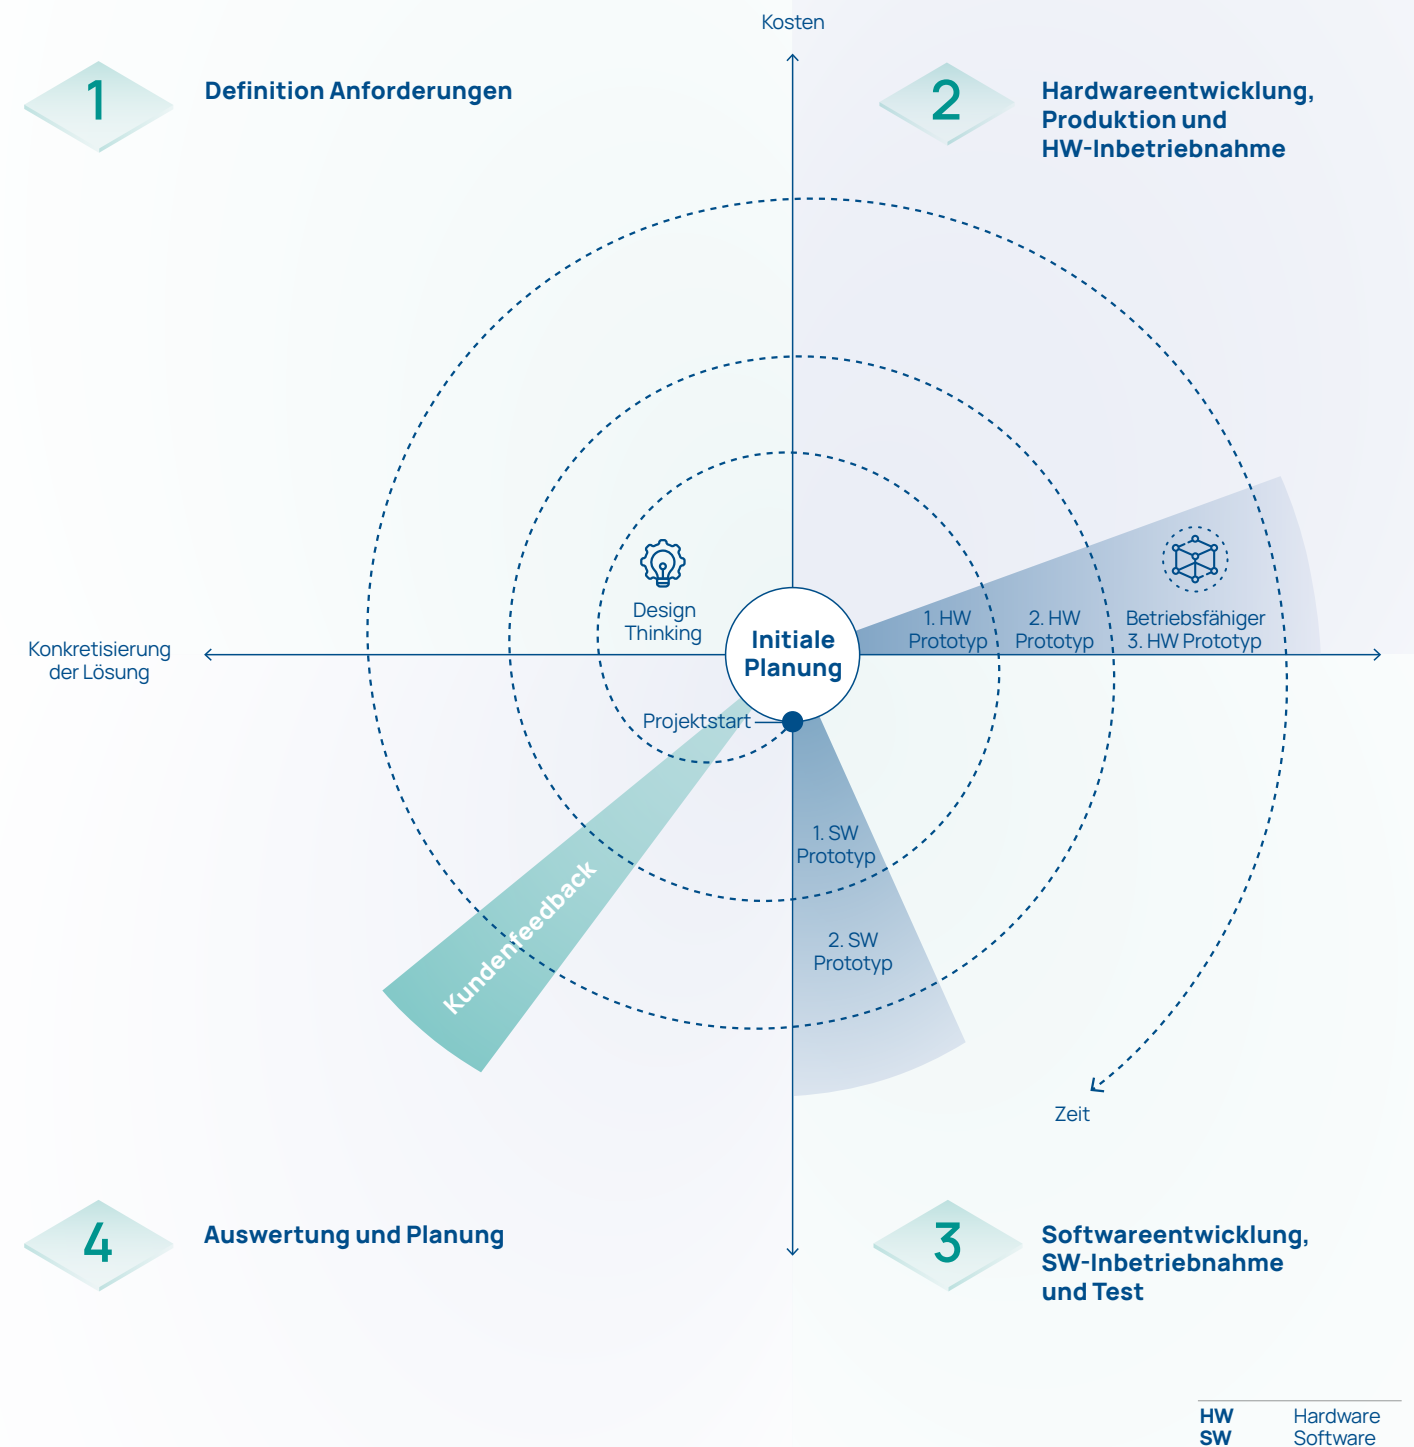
Kosten

1 Definition Anforderungen

2 Hardwareentwicklung, Produktion und HW-Inbetriebnahme

Design Thinking

Konkretisierung der Lösung

Initiale Planung

1. HW Prototyp

2. HW Prototyp

Betriebsfähiger 3. HW Prototyp

Projektstart

1. SW Prototyp

2. SW Prototyp

Kundenfeedback

Zeit

4 Auswertung und Planung

3 Softwareentwicklung, SW-Inbetriebnahme und Test

| HW | Hardware |
|---|---|
| SW | Software |